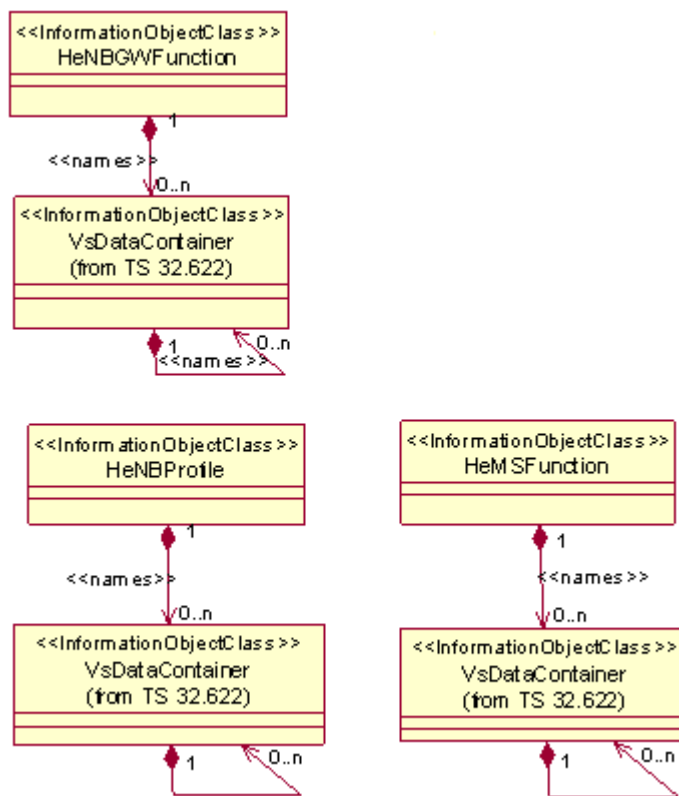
<<InformationObjectClass>>
HeNBGWFunction

1
<<names>>
0..n

<<InformationObjectClass>>
VsDataContainer
(from TS 32.622)

1
<<names>>
0..n

<<InformationObjectClass>>
HeNBProfile

1
<<names>>
0..n

<<InformationObjectClass>>
VsDataContainer
(from TS 32.622)

1
0..n

<<InformationObjectClass>>
HeMSFunction

1
<<names>>
0..n

<<InformationObjectClass>>
VsDataContainer
(from TS 32.622)

1
0..n